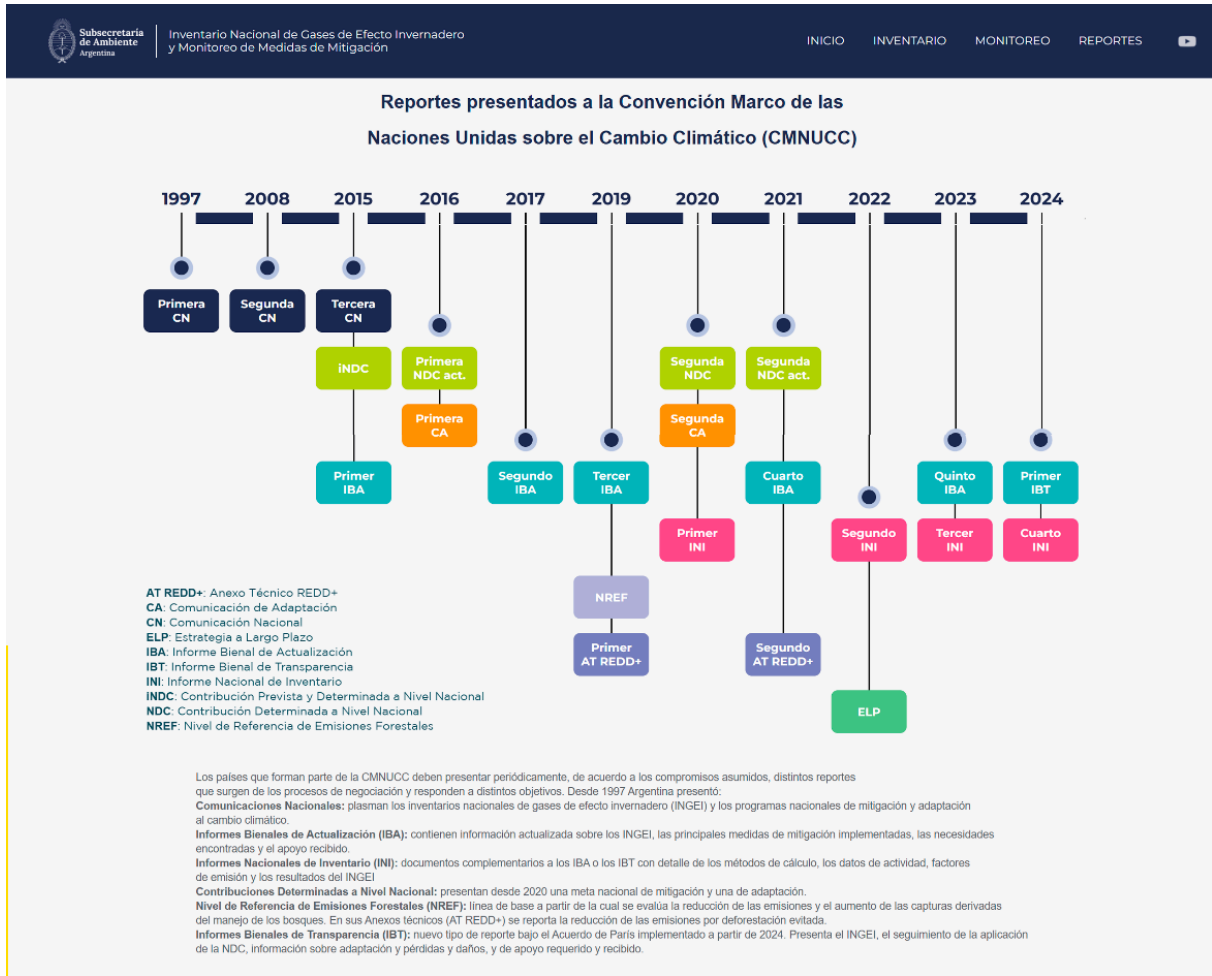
Subsecretaría de Ambiente
Argentina

Inventario Nacional de Gases de Efecto Invernadero y Monitoreo de Medidas de Mitigación

INICIO INVENTARIO MONITOREO REPORTES

Reportes presentados a la Convención Marco de las Naciones Unidas sobre el Cambio Climático (CMNUCC)

1997 2008 2015 2016 2017 2019 2020 2021 2022 2023 2024

Primera CN
Segunda CN
Tercera CN
iNDC
Primer IBA
Primera NDC act.
Primera CA
Segundo IBA
Tercer IBA
NREF
Primer AT REDD+
Segunda NDC
Segunda CA
Primer INI
Segunda NDC act.
Cuarto IBA
Segundo AT REDD+
Segundo INI
ELP
Quinto IBA
Tercer INI
Primer IBT
Cuarto INI

AT REDD+: Anexo Técnico REDD+
CA: Comunicación de Adaptación
CN: Comunicación Nacional
ELP: Estrategia a Largo Plazo
IBA: Informe Bienal de Actualización
IBT: Informe Bienal de Transparencia
INI: Informe Nacional de Inventario
iNDC: Contribución Prevista y Determinada a Nivel Nacional
NDC: Contribución Determinada a Nivel Nacional
NREF: Nivel de Referencia de Emisiones Forestales

Los países que forman parte de la CMNUCC deben presentar periódicamente, de acuerdo a los compromisos asumidos, distintos reportes que surgen de los procesos de negociación y responden a distintos objetivos. Desde 1997 Argentina presentó:
Comunicaciones Nacionales: plasman los inventarios nacionales de gases de efecto invernadero (INGEI) y los programas nacionales de mitigación y adaptación al cambio climático.
Informes Bienales de Actualización (IBA): contienen información actualizada sobre los INGEI, las principales medidas de mitigación implementadas, las necesidades encontradas y el apoyo recibido.
Informes Nacionales de Inventario (INI): documentos complementarios a los IBA o los IBT con detalle de los métodos de cálculo, los datos de actividad, factores de emisión y los resultados del INGEI
Contribuciones Determinadas a Nivel Nacional: presentan desde 2020 una meta nacional de mitigación y una de adaptación.
Nivel de Referencia de Emisiones Forestales (NREF): línea de base a partir de la cual se evalúa la reducción de las emisiones y el aumento de las capturas derivadas del manejo de los bosques. En sus Anexos técnicos (AT REDD+) se reporta la reducción de las emisiones por deforestación evitada.
Informes Bienales de Transparencia (IBT): nuevo tipo de reporte bajo el Acuerdo de París implementado a partir de 2024. Presenta el INGEI, el seguimiento de la aplicación de la NDC, información sobre adaptación y pérdidas y daños, y de apoyo requerido y recibido.